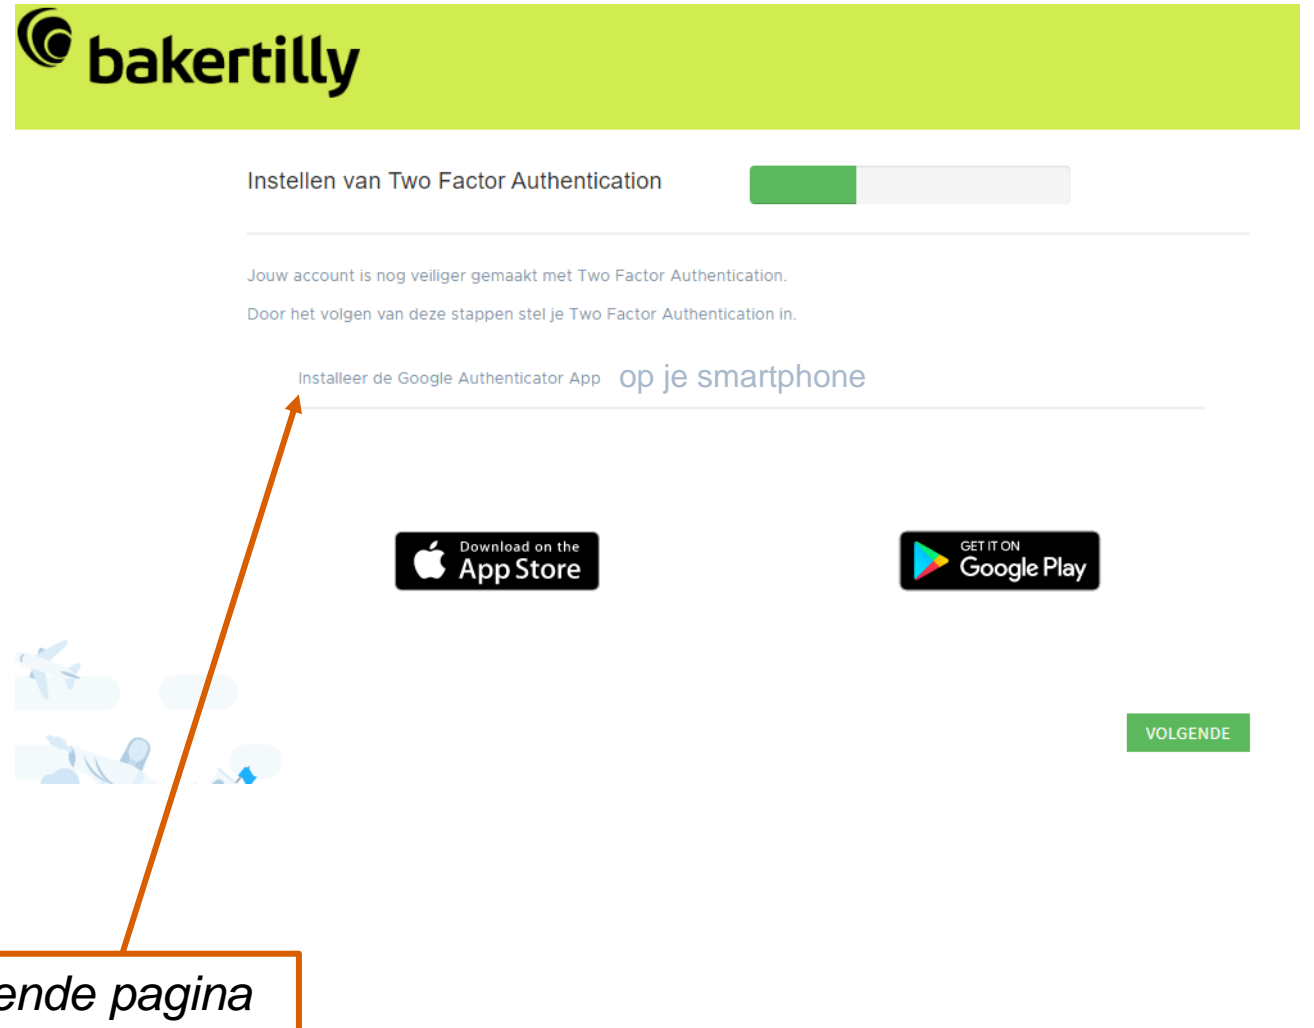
bakertilly

Instellen van Two Factor Authentication

Jouw account is nog veiliger gemaakt met Two Factor Authentication.

Door het volgen van deze stappen stel je Two Factor Authentication in.

Installeer de Google Authenticator App op je smartphone

Download on the App Store

GET IT ON Google Play

VOLGENDE

ende pagina